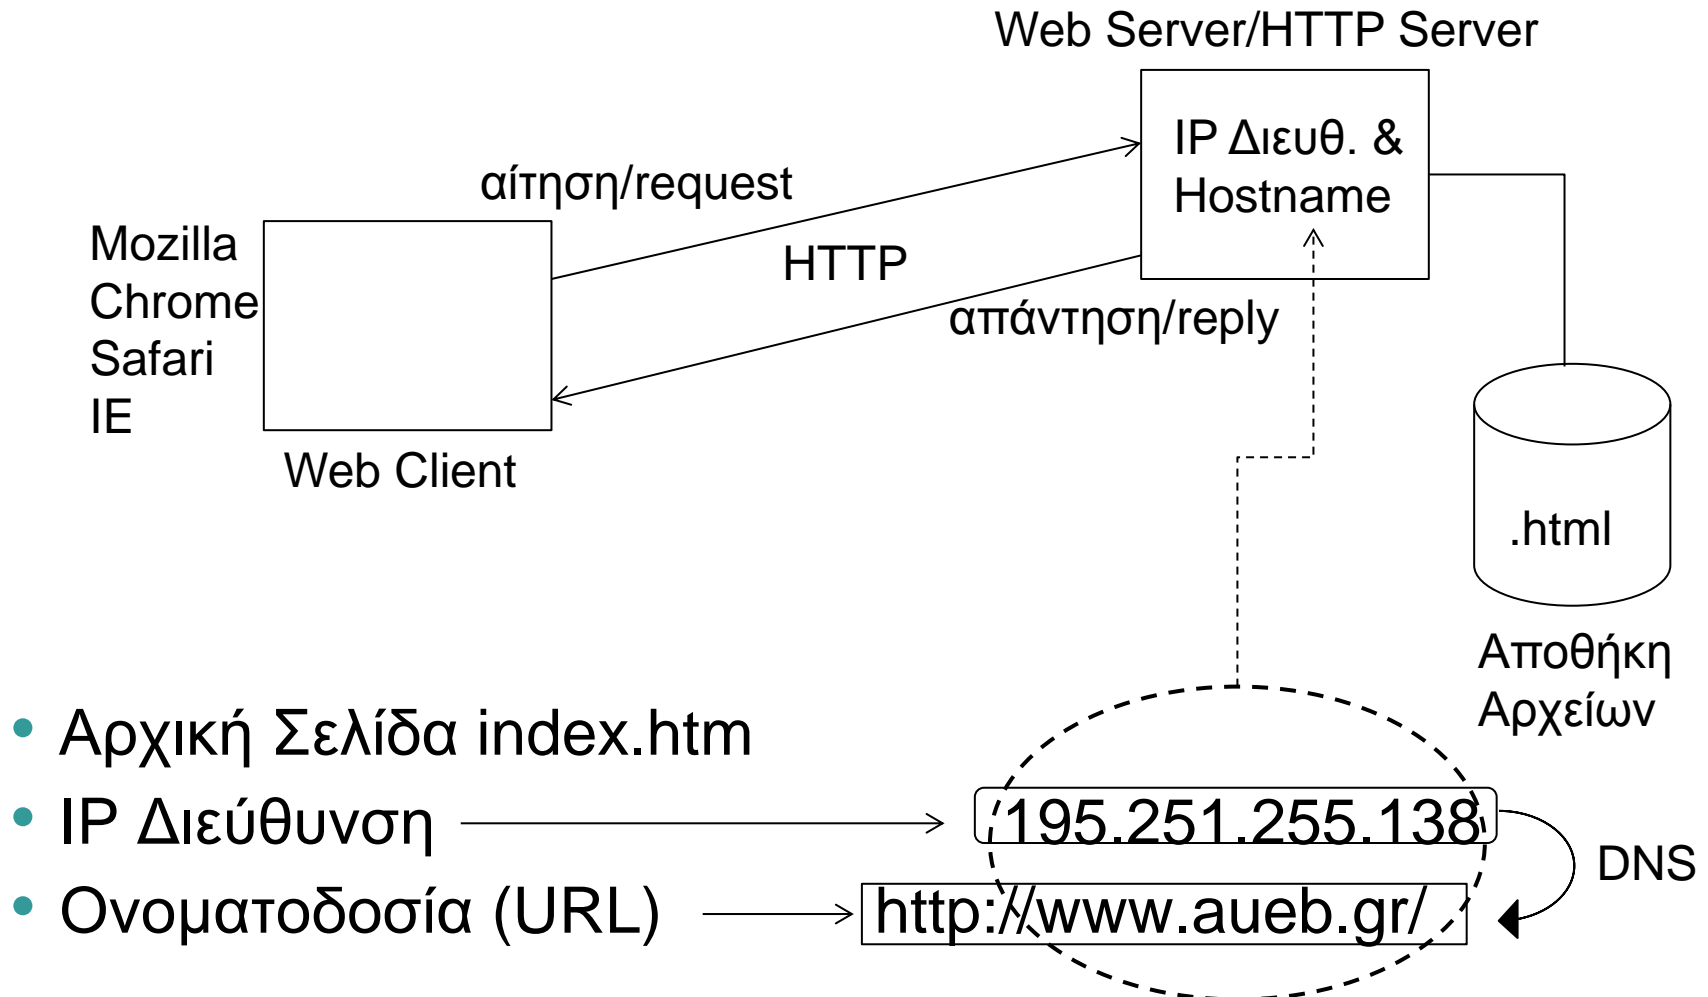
Web Server/HTTP Server

IP Διευθ. & Hostname

αίτηση/request

HTTP

απάντηση/reply

Mozilla
Chrome
Safari
IE

Web Client

.html

Αποθήκη Αρχείων

- Αρχική Σελίδα index.htm
- IP Διεύθυνση
- Ονοματοδοσία (URL)

195.251.255.138

DNS

http://www.aueb.gr/